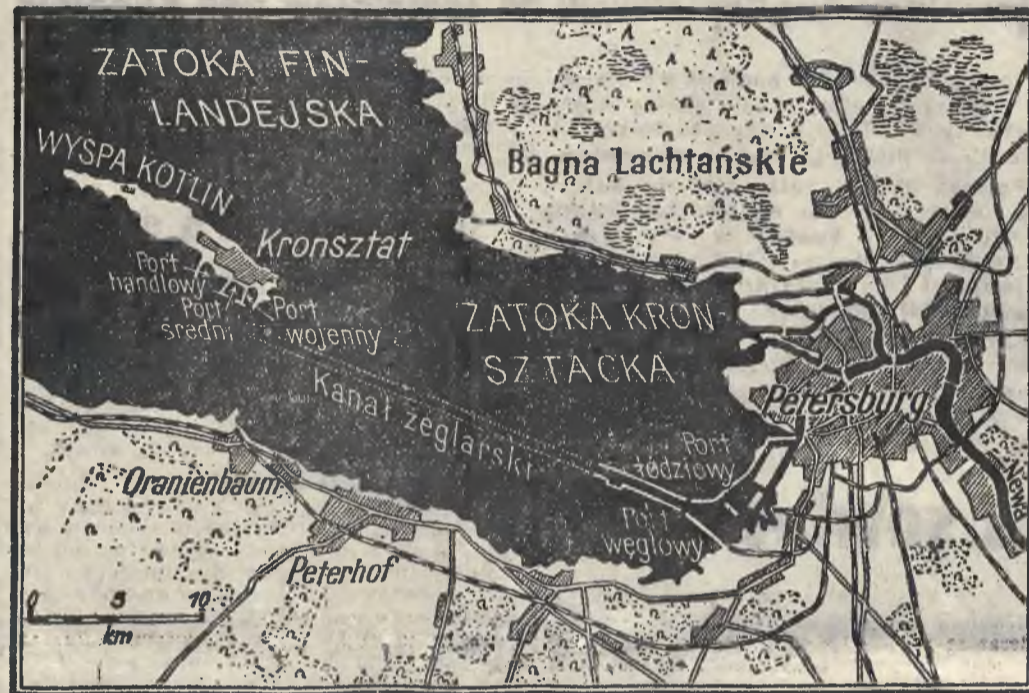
ZATOKA FIN-
LANDEJSKA

WYSPA KOTLIN

Kronsztat

Port handlowy

Port średni

Port wojenny

Bagna Lachtańskie

ZATOKA KRON-
SZTACKA

Kanał żeglarski

Petersburg

Newa

Port łodziowy

Port węglowy

Oranienbaum

Peterhof

0 5 10
km